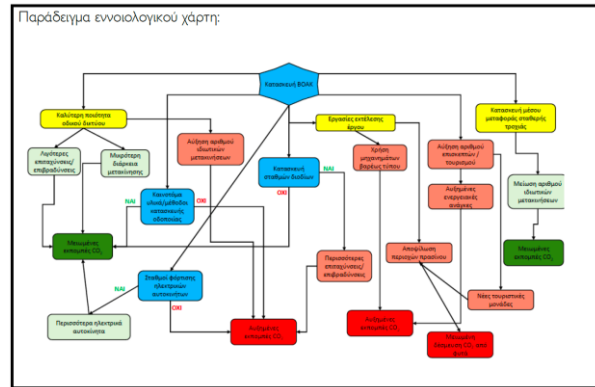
Παράδειγμα εννοιολογικού χάρτη:

Κατασκευή ΒΟΑΚ

Καλύτερη ποιότητα οδικού δικτύου

Λιγότερες επικίνδυνες/ επιβαρύνσεις

Μικρότερη διάρκεια μετακίνησης

Αύξηση αριθμού ιδιωτικών μετακινήσεων

Εργασίες εκτέλεσης έργου

Κατασκευή σταθμών διοδίων

Χρήση μηχανημάτων βαρέως τύπου

Αύξηση αριθμού επισκεπτών / τουρισμού

Κατασκευή μέσου μαζικής μεταφοράς σταθερής τροχιάς

Καινοτόμα υλικά/μέθοδοι κατασκευής οδοστρώματος

ΝΑΙ

ΟΧΙ

ΝΑΙ

ΟΧΙ

Αυξημένες ενεργειακές ανάγκες

Μείωση αριθμού ιδιωτικών μετακινήσεων

Μειωμένες εκπομπές $CO_2$

Περισσότερες επιπτώσεις/ επιβαρύνσεις

Αποψίλωση περιοχών πρασίνου

Μειωμένες εκπομπές $CO_2$

Σταθμοί φόρτισης ηλεκτρικών αυτοκινήτων

ΝΑΙ

ΟΧΙ

Νέες τουριστικές μονάδες

Περισσότερα ηλεκτρικά αυτοκίνητα

Αυξημένες εκπομπές $CO_2$

Αυξημένες εκπομπές $CO_2$

Μειωμένη δέσμευση $CO_2$ από φυτά